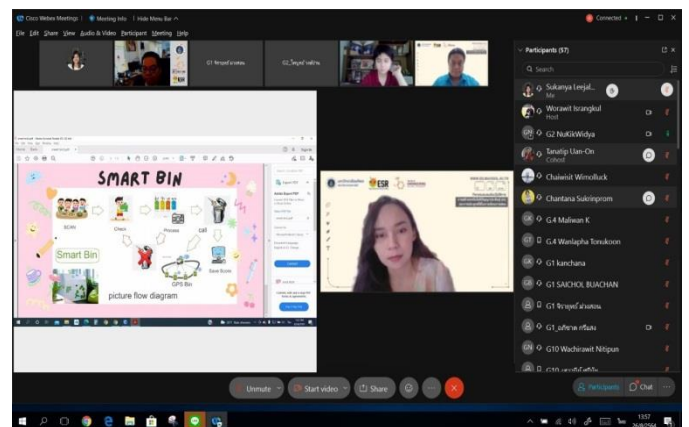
Cisco Webex Meetings | Meeting Info | Hide Menu Bar ^

Connected • | — ☐ ✕

File Edit Share View Audio & Video Participant Meeting Help

G1 จิรายุทธ์ ม่วงสอน

G2_วิจิตรพงศ์ รอดีวาล

SMART BIN

SCAN

Check

Process

QR

Save Score

GPS Bin

Smart Bin

picture flow diagram

ESR

Participants (57)

Search

Sukanya Leejal...
Me

Worawit Israngkul
Host

G2 NuKikWidya

Tanatip Uan-On
Cohost

Chaiwisit Wimolluck

Chantana Sukrinprom

G.4 Maliwan K

G.4 Wanlapha Tonukoon

G1 kanchana

G1 SAICHOL BUACHAN

G1 จิรายุทธ์ ม่วงสอน

G1_อภิชาต ศรีแสง

G10 Wachirawit Nitipun

G10 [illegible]

Unmute

Start video

Share

Participants

Chat

1357
26/8/2564